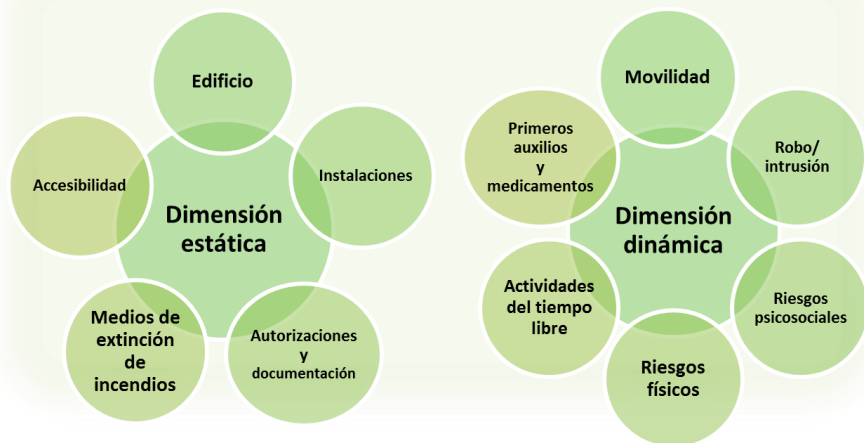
Dimensión estática

Edificio

Instalaciones

Autorizaciones y documentación

Medios de extinción de incendios

Accesibilidad

Dimensión dinámica

Movilidad

Robo/ intrusión

Riesgos psicosociales

Riesgos físicos

Actividades del tiempo libre

Primeros auxilios y medicamentos